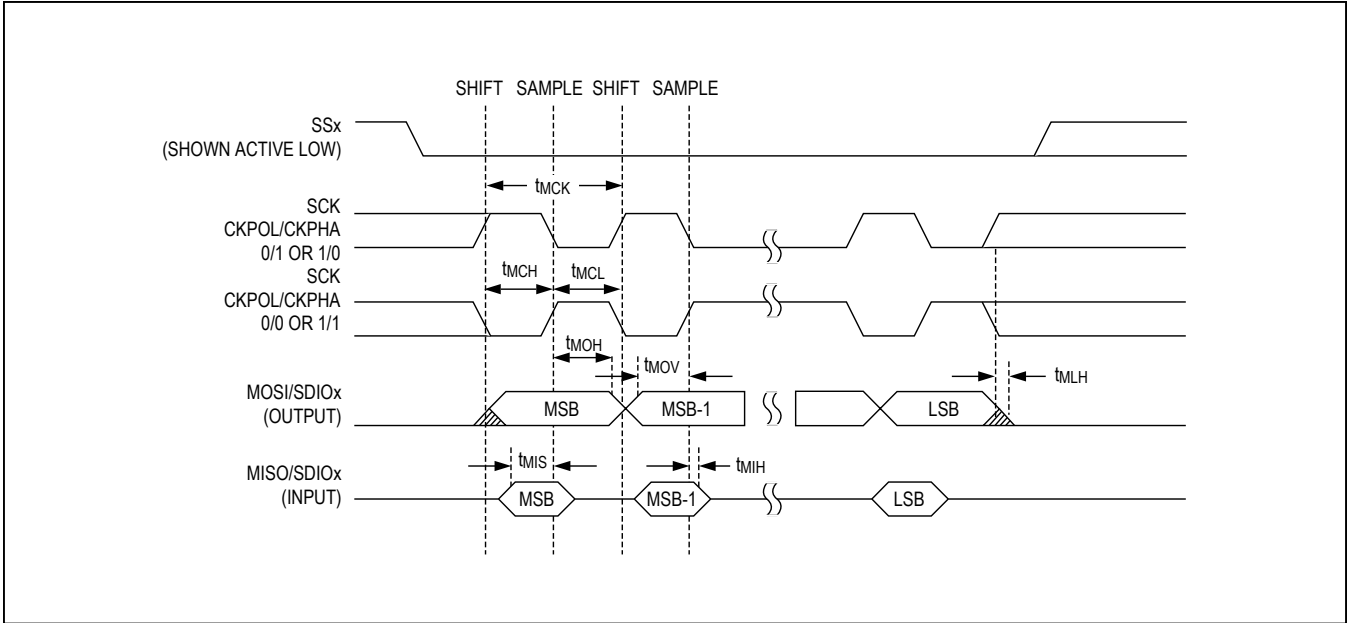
SHIFT SAMPLE SHIFT SAMPLE

SSx
(SHOWN ACTIVE LOW)

$t_{MCK}$

SCK
CKPOL/CKPHA
0/1 OR 1/0

$t_{MCH}$ $t_{MCL}$

SCK
CKPOL/CKPHA
0/0 OR 1/1

$t_{MOH}$

$t_{MOV}$

$t_{MLH}$

MOSI/SDIOx
(OUTPUT)

MSB MSB-1 LSB

$t_{MIS}$

$t_{MIH}$

MISO/SDIOx
(INPUT)

MSB MSB-1 LSB